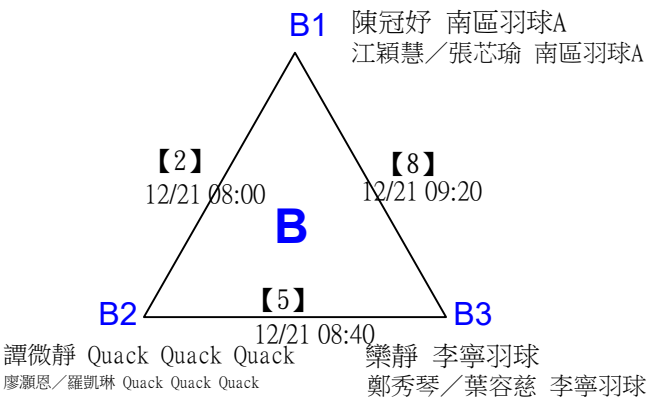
B1 陳冠妤 南區羽球A
江穎慧／張芯瑜 南區羽球A

【2】
12/21 08:00

【8】
12/21 09:20

B

B2

【5】
12/21 08:40

B3

譚微靜 Quack Quack Quack
廖灝恩／羅凱琳 Quack Quack Quack

欒靜 李寧羽球
鄭秀琴／葉容慈 李寧羽球